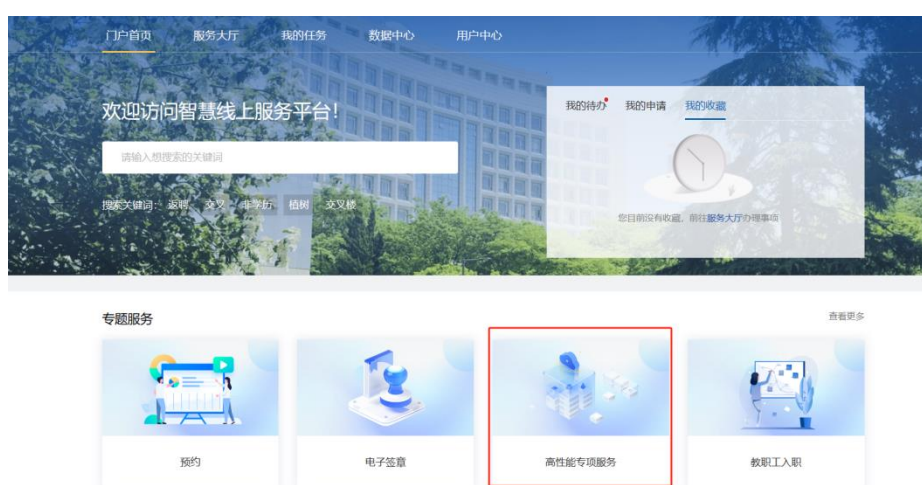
门户首页 服务大厅 我的任务 数据中心 用户中心

欢迎访问智慧线上服务平台!

请输入想搜索的关键词

搜索关键词: 返聘 交叉 非学历 植树 交叉楼

我的待办 我的申请 我的收藏

您目前没有收藏,前往服务大厅办理事项

专题服务

查看更多

预约

电子签章

高性能专项服务

教职工入职